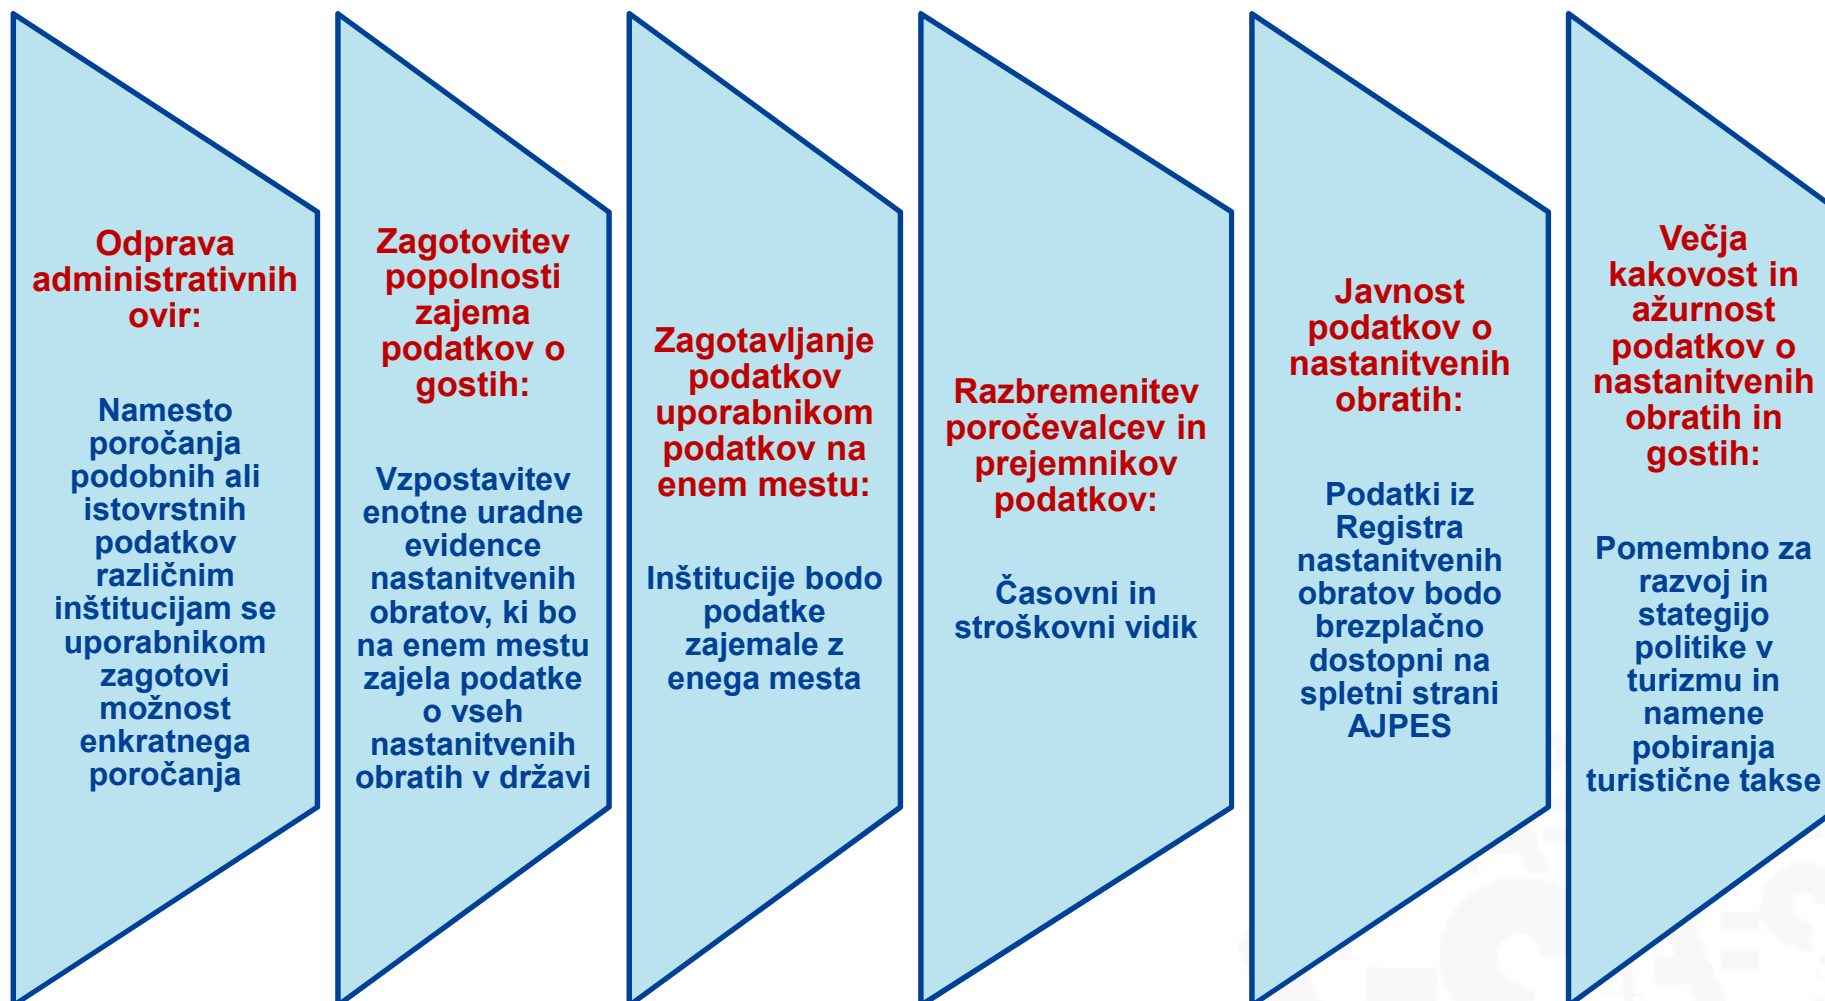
Odprava administrativnih ovir:

Namesto poročanja podobnih ali istovrstnih podatkov različnim inštitucijam se uporabnikom zagotovi možnost enkratnega poročanja

Zagotovitev popolnosti zajema podatkov o gostih:

Vzpostavitev enotne uradne evidence nastanitvenih obratov, ki bo na enem mestu zajela podatke o vseh nastanitvenih obratih v državi

Zagotavljanje podatkov uporabnikom podatkov na enem mestu:

Inštitucije bodo podatke zajemale z enega mesta

Razbremenitev poročevalcev in prejemnikov podatkov:

Časovni in stroškovni vidik

Javnost podatkov o nastanitvenih obratih:

Podatki iz Registra nastanitvenih obratov bodo brezplačno dostopni na spletni strani AJPES

Večja kakovost in ažurnost podatkov o nastanitvenih obratih in gostih:

Pomembno za razvoj in stategijo politike v turizmu in namene pobiranja turistične takse